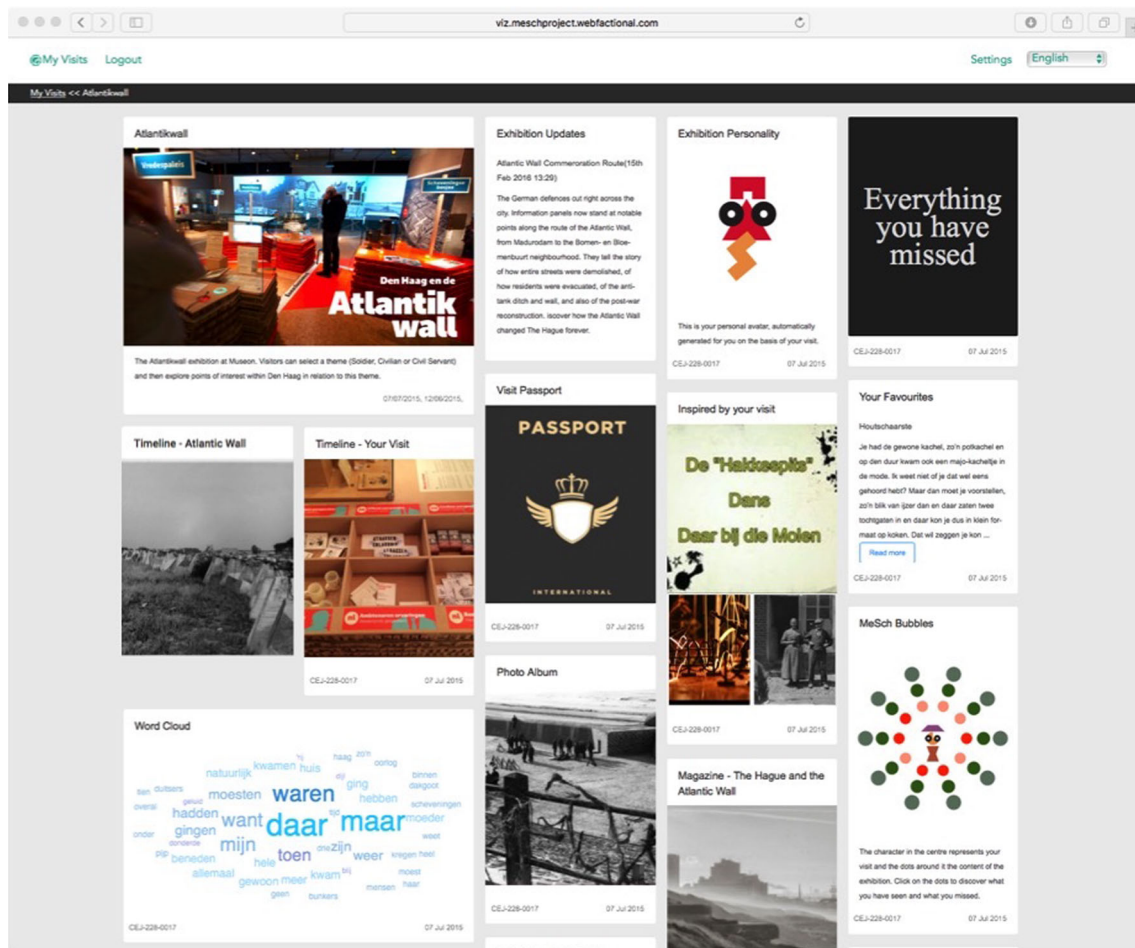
viz.meschproject.webfactional.com

My Visits Logout

Settings English

My Visits << Atlantikwall

Atlantikwall

Vredespaleis

Den Haag en de Atlantik wall

The Atlantikwall exhibition at Museon. Visitors can select a theme (Soldier, Civilian or Civil Servant) and then explore points of interest within Den Haag in relation to this theme.

07/07/2015, 12/06/2015,

Timeline - Atlantic Wall

Timeline - Your Visit

CEJ-228-0017 07 Jul 2015

Word Cloud

natuurlijk kwamen huis haag zo'n oorlog duitsers moesten waren ging binnen hadden want daar maar hebben moeder gingen mijn toen zijn weer beneden hele gewoon meer kwam allemaal bunkers mensen haar scheveningen

CEJ-228-0017 07 Jul 2015

Exhibition Updates

Atlantic Wall Commerroration Route(15th Feb 2016 13:29)

The German defences cut right across the city. Information panels now stand at notable points along the route of the Atlantic Wall, from Madurodam to the Bomen- en Bloemenbuurt neighbourhood. They tell the story of how entire streets were demolished, of how residents were evacuated, of the anti-tank ditch and wall, and also of the post-war reconstruction. iscover how the Atlantic Wall changed The Hague forever.

Visit Passport

PASSPORT

INTERNATIONAL

CEJ-228-0017 07 Jul 2015

Photo Album

CEJ-228-0017 07 Jul 2015

Exhibition Personality

This is your personal avatar, automatically generated for you on the basis of your visit.

CEJ-228-0017 07 Jul 2015

Inspired by your visit

De "Hakkepits" Dans Daar bij die Molen

CEJ-228-0017 07 Jul 2015

Magazine - The Hague and the Atlantic Wall

Everything you have missed

CEJ-228-0017 07 Jul 2015

Your Favourites

Houtschaarste

Je had de gewone kachel, zo'n potkachel en op den duur kwam ook een majo-kacheltje in de mode. Ik weet niet of je dat wel eens gehoord hebt? Maar dan moet je voorstellen, zo'n blik van ijzer dan en daar zaten twee tochtgaten in en daar kon je dus in klein formaat op koken. Dat wil zeggen je kon ...

Read more

CEJ-228-0017 07 Jul 2015

MeSch Bubbles

The character in the centre represents your visit and the dots around it the content of the exhibition. Click on the dots to discover what you have seen and what you missed.

CEJ-228-0017 07 Jul 2015